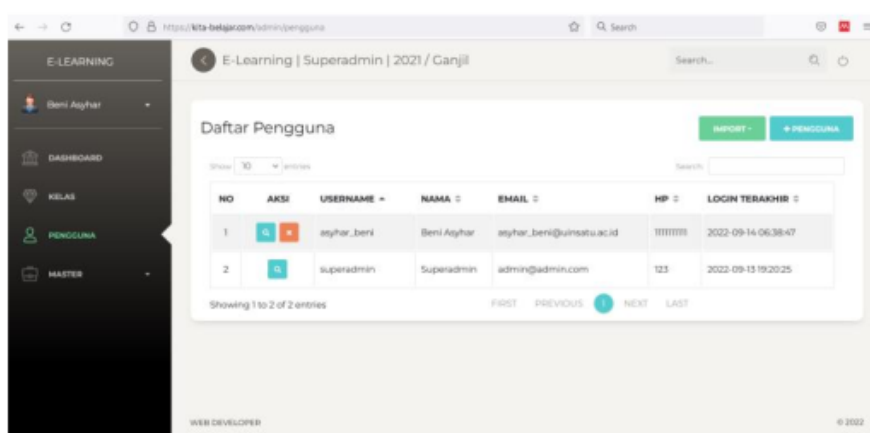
https://kita-belajar.com/admin/pengguna

Q Search

E-LEARNING

Beni Asyhar

DASHBOARD

KELAS

PENGGUNA

MASTER

E-Learning | Superadmin | 2021 / Ganjil

Search...

Daftar Pengguna

IMPORT

+ PENGGUNA

Show 10 entries

Search:

| NO | AKSI | USERNAME | NAMA | EMAIL | HP | LOGIN TERAKHIR |
|---|---|---|---|---|---|---|
| 1 | | asyhar_beni | Beni Asyhar | asyhar_beni@uinsatu.ac.id | 11111111 | 2022-09-14 06:38:47 |
| 2 | | superadmin | Superadmin | admin@admin.com | 123 | 2022-09-13 19:20:25 |

Showing 1 to 2 of 2 entries

FIRST PREVIOUS 1 NEXT LAST

WEB DEVELOPER

© 2022